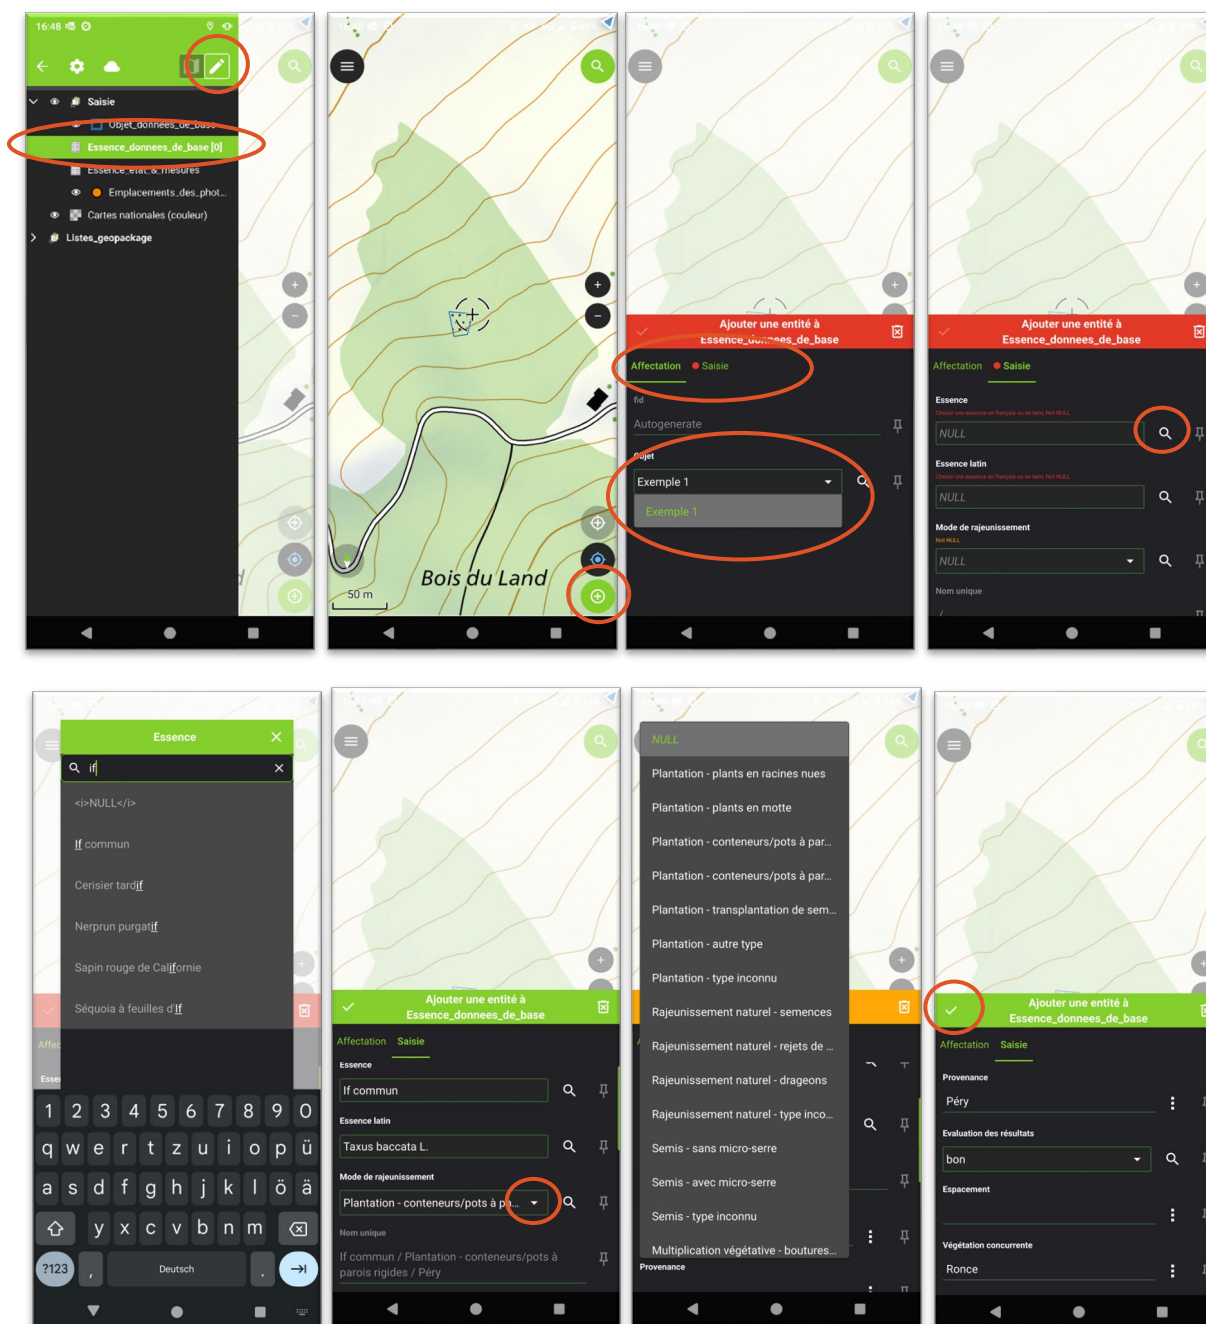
16:48

Saisie
Objet_donnees_de_base
Essence_donnees_de_base [0]
Essence_etat_&_mesures
Emplacements_des_phot...
Cartes nationales (couleur)
Listes_geopackage

Bois du Land
50 m

Ajouter une entité à Essence_donnees_de_base
Affectation Saisie
fid
Autogenerate
Objet
Exemple 1
Exemple 1

Ajouter une entité à Essence_donnees_de_base
Affectation Saisie
Essence
NULL
Essence latin
NULL
Mode de rajeunissement
NULL
Nom unique

Essence
if
<i>NULL</i>
If commun
Cerisier tardif
Nerprun purgatif
Sapin rouge de Californie
Séquoia à feuilles d'If
1 2 3 4 5 6 7 8 9 0
q w e r t z u i o p ü
a s d f g h j k l ö ä
y x c v b n m
?123 , Deutsch .

Ajouter une entité à Essence_donnees_de_base
Affectation Saisie
Essence
If commun
Essence latin
Taxus baccata L.
Mode de rajeunissement
Plantation - conteneurs/pots à p...
Nom unique
If commun / Plantation - conteneurs/pots à parois rigides / Péry

NULL
Plantation - plants en racines nues
Plantation - plants en motte
Plantation - conteneurs/pots à par...
Plantation - conteneurs/pots à par...
Plantation - transplantation de sem...
Plantation - autre type
Plantation - type inconnu
Rajeunissement naturel - semences
Rajeunissement naturel - rejets de ...
Rajeunissement naturel - drageons
Rajeunissement naturel - type inco...
Semis - sans micro-serre
Semis - avec micro-serre
Semis - type inconnu
Multiplication végétative - boutures...
Provenance

Ajouter une entité à Essence_donnees_de_base
Affectation Saisie
Provenance
Péry
Evaluation des résultats
bon
Espacement
Végétation concurrente
Ronce